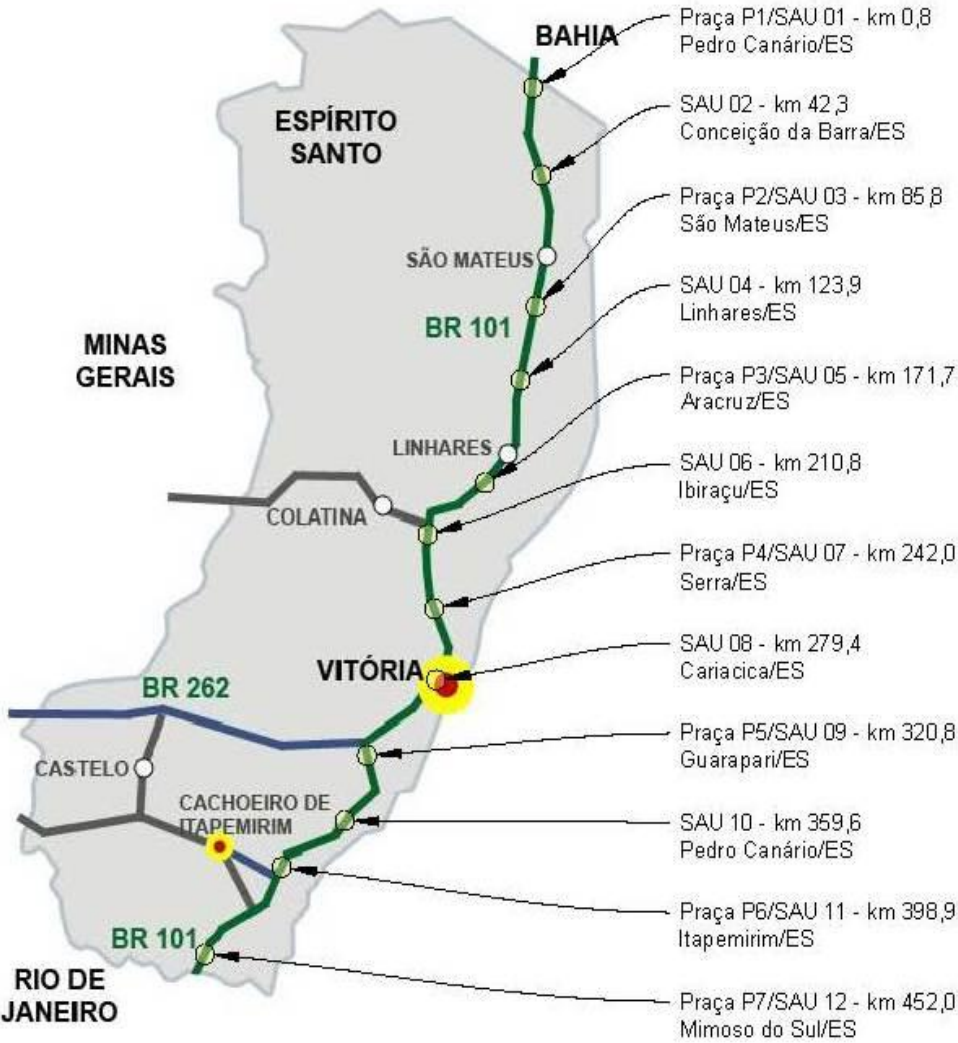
BAHIA

ESPÍRITO SANTO

SÃO MATEUS

BR 101

MINAS GERAIS

LINHARES

COLATINA

VITÓRIA

BR 262

CASTELO

CACHOEIRO DE ITAPEMIRIM

BR 101

RIO DE JANEIRO

Praça P1/SAU 01 - km 0,8
Pedro Canário/ES

SAU 02 - km 42,3
Conceição da Barra/ES

Praça P2/SAU 03 - km 85,8
São Mateus/ES

SAU 04 - km 123,9
Linhares/ES

Praça P3/SAU 05 - km 171,7
Aracruz/ES

SAU 06 - km 210,8
Ibiraçu/ES

Praça P4/SAU 07 - km 242,0
Serra/ES

SAU 08 - km 279,4
Cariacica/ES

Praça P5/SAU 09 - km 320,8
Guarapari/ES

SAU 10 - km 359,6
Pedro Canário/ES

Praça P6/SAU 11 - km 398,9
Itapemirim/ES

Praça P7/SAU 12 - km 452,0
Mimoso do Sul/ES